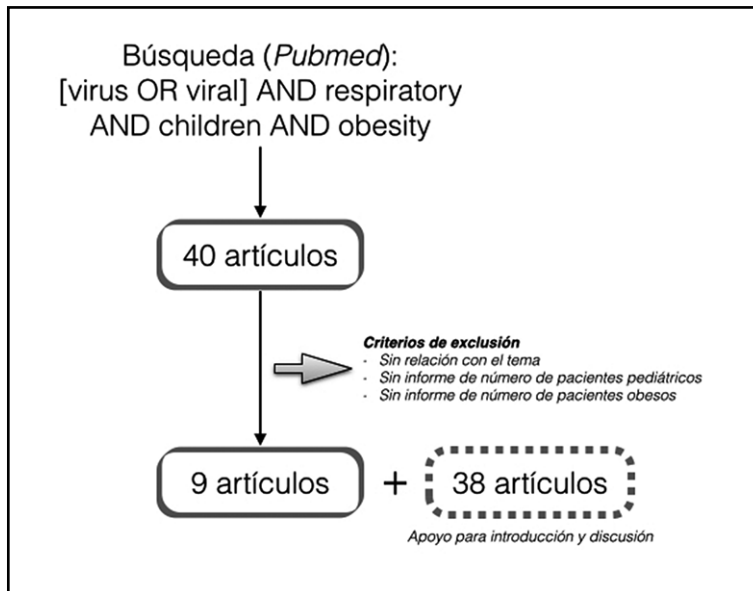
Búsqueda (*Pubmed*):
[virus OR viral] AND respiratory AND children AND obesity

40 artículos

**Criterios de exclusión**
- Sin relación con el tema
- Sin informe de número de pacientes pediátricos
- Sin informe de número de pacientes obesos

9 artículos + 38 artículos

Apoyo para introducción y discusión